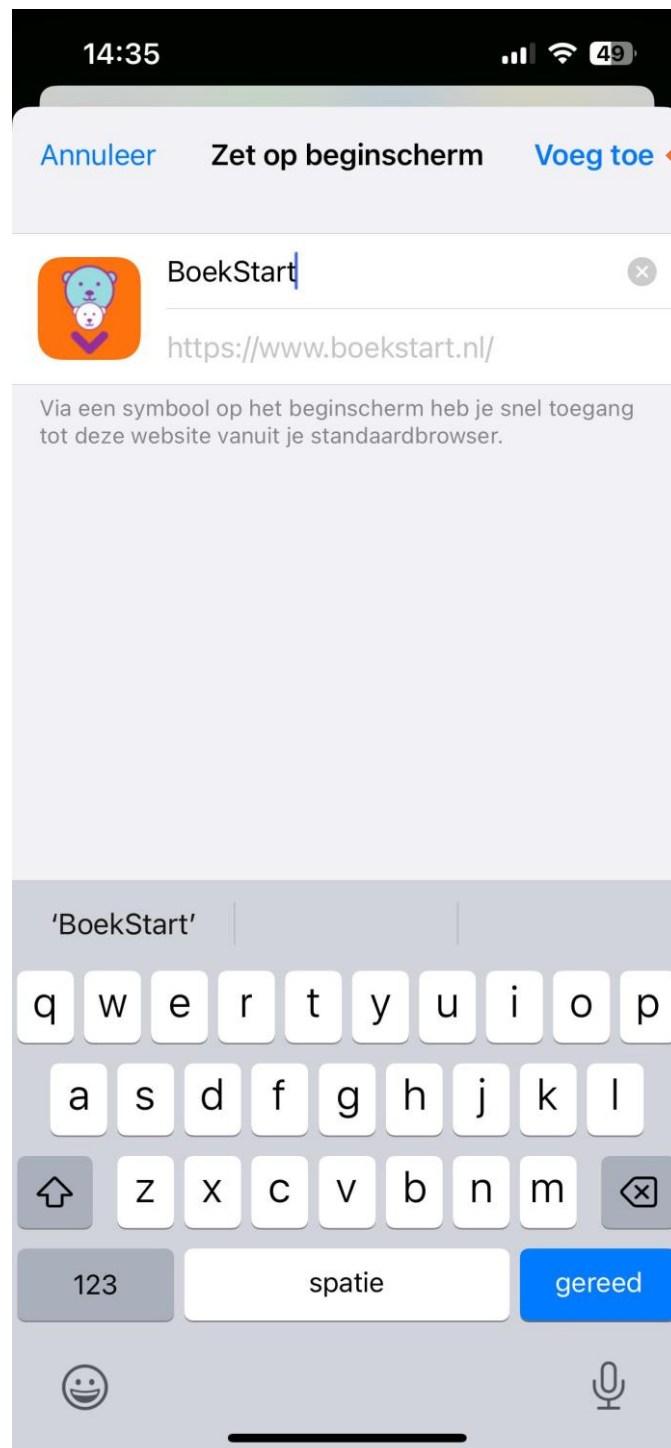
14:35

49

Annuleer

Zet op beginscherm

Voeg toe

BoekStart

https://www.boekstart.nl/

Via een symbool op het beginscherm heb je snel toegang tot deze website vanuit je standaardbrowser.

'BoekStart'

q w e r t y u i o p

a s d f g h j k l

z x c v b n m

123

spatie

gereed